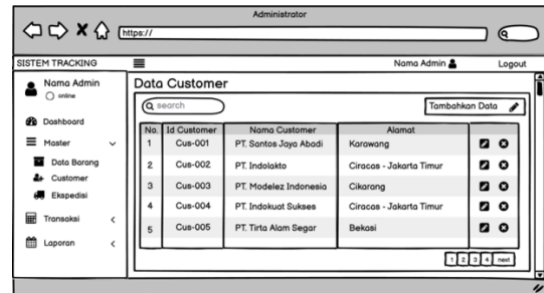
Administrator

https://

SISTEM TRACKING

Nama Admin

Logout

Nama Admin
online

Dashboard

Master

Data Barang

Customer

Ekspedisi

Transaksi

Laporan

Data Customer

search

Tambahkan Data

| No. | Id Customer | Nama Customer | Alamat | |
|---|---|---|---|---|
| 1 | Cus-001 | PT. Santos Jaya Abadi | Karawang | |
| 2 | Cus-002 | PT. Indolakto | Ciracas - Jakarta Timur | |
| 3 | Cus-003 | PT. Modelez Indonesia | Cikarang | |
| 4 | Cus-004 | PT. Indokuat Sukses | Ciracas - Jakarta Timur | |
| 5 | Cus-005 | PT. Tirta Alam Segar | Bekasi | |

1 2 3 4 next